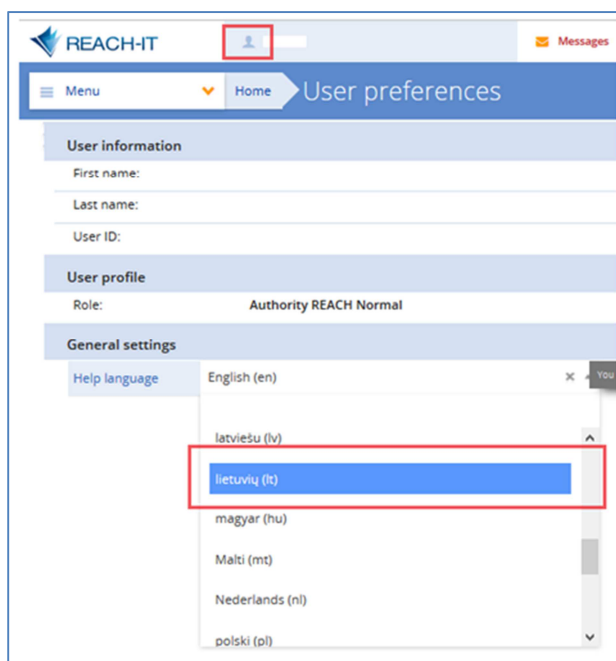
REACH-IT

Messages

Menu

Home

User preferences

User information

First name:

Last name:

User ID:

User profile

Role: Authority REACH Normal

General settings

Help language

English (en)

×

You

latviešu (lv)

lietuvių (lt)

magyar (hu)

Malti (mt)

Nederlands (nl)

polski (pl)